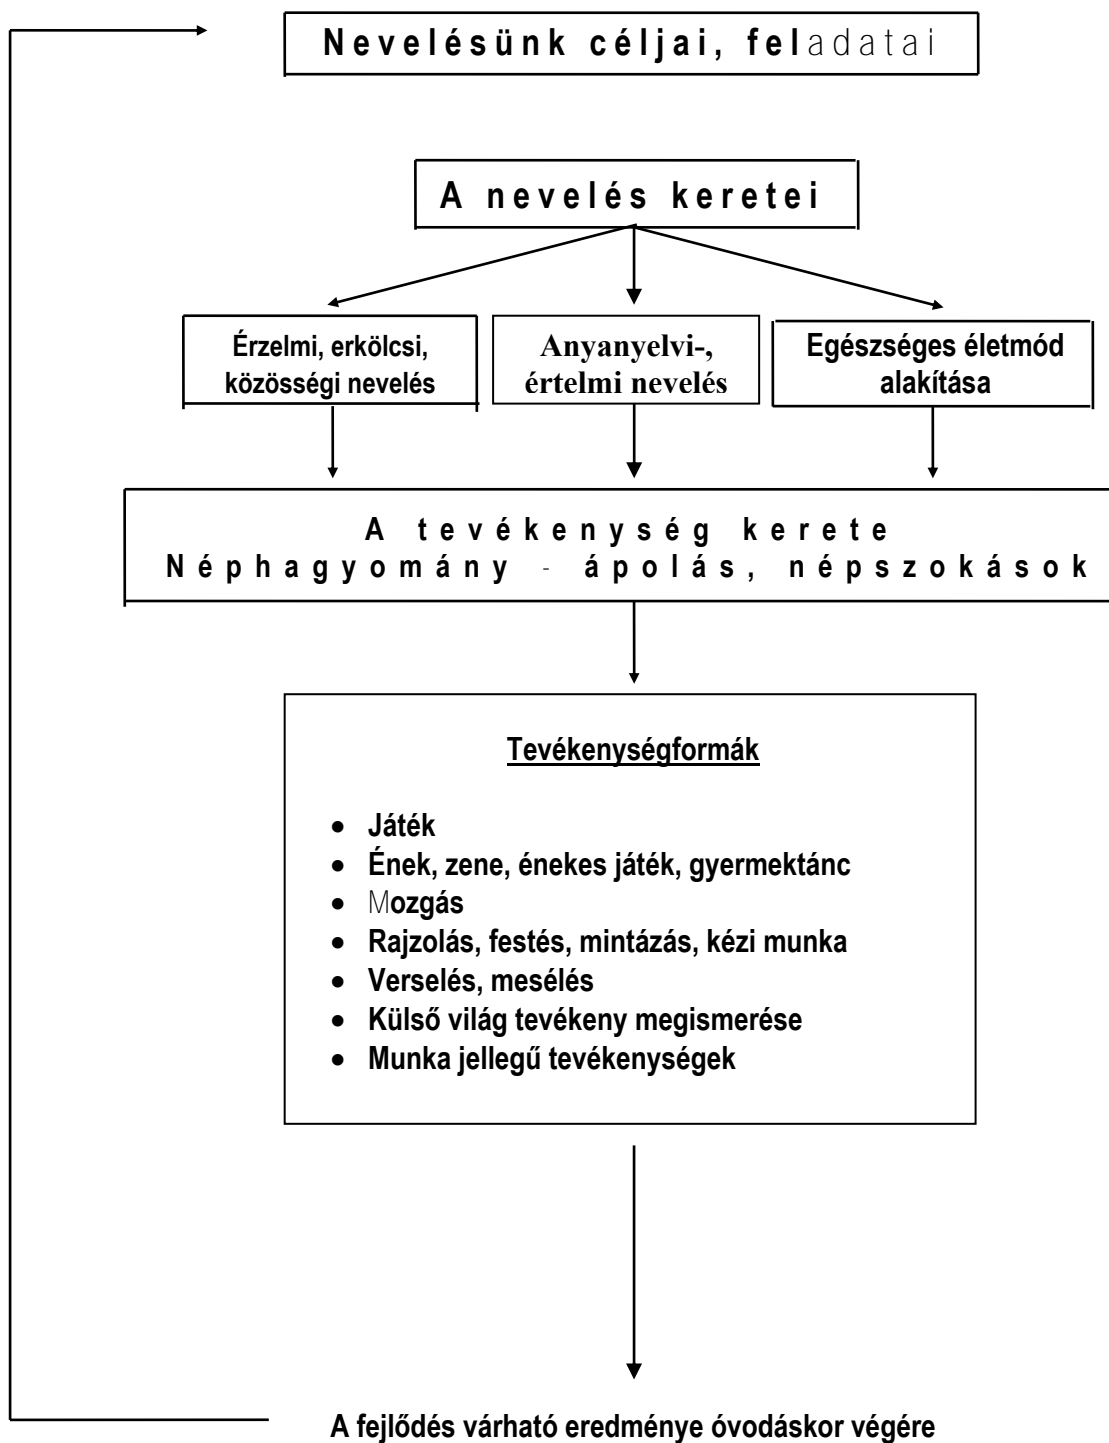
Nevelésünk céljai, feladatai

A nevelés keretei

Érzelmi, erkölcsi, közösségi nevelés

Anyanyelvi-, értelmi nevelés

Egészséges életmód alakítása

A tevékenység kerete
Néphagyomány - ápolás, népszokások

Tevékenységformák

- Játék
- Ének, zene, énekes játék, gyermektánc
- Mozgás
- Rajzolás, festés, mintázás, kézi munka
- Verselés, mesélés
- Külső világ tevékeny megismerése
- Munka jellegű tevékenységek

A fejlődés várható eredménye óvodáskor végére